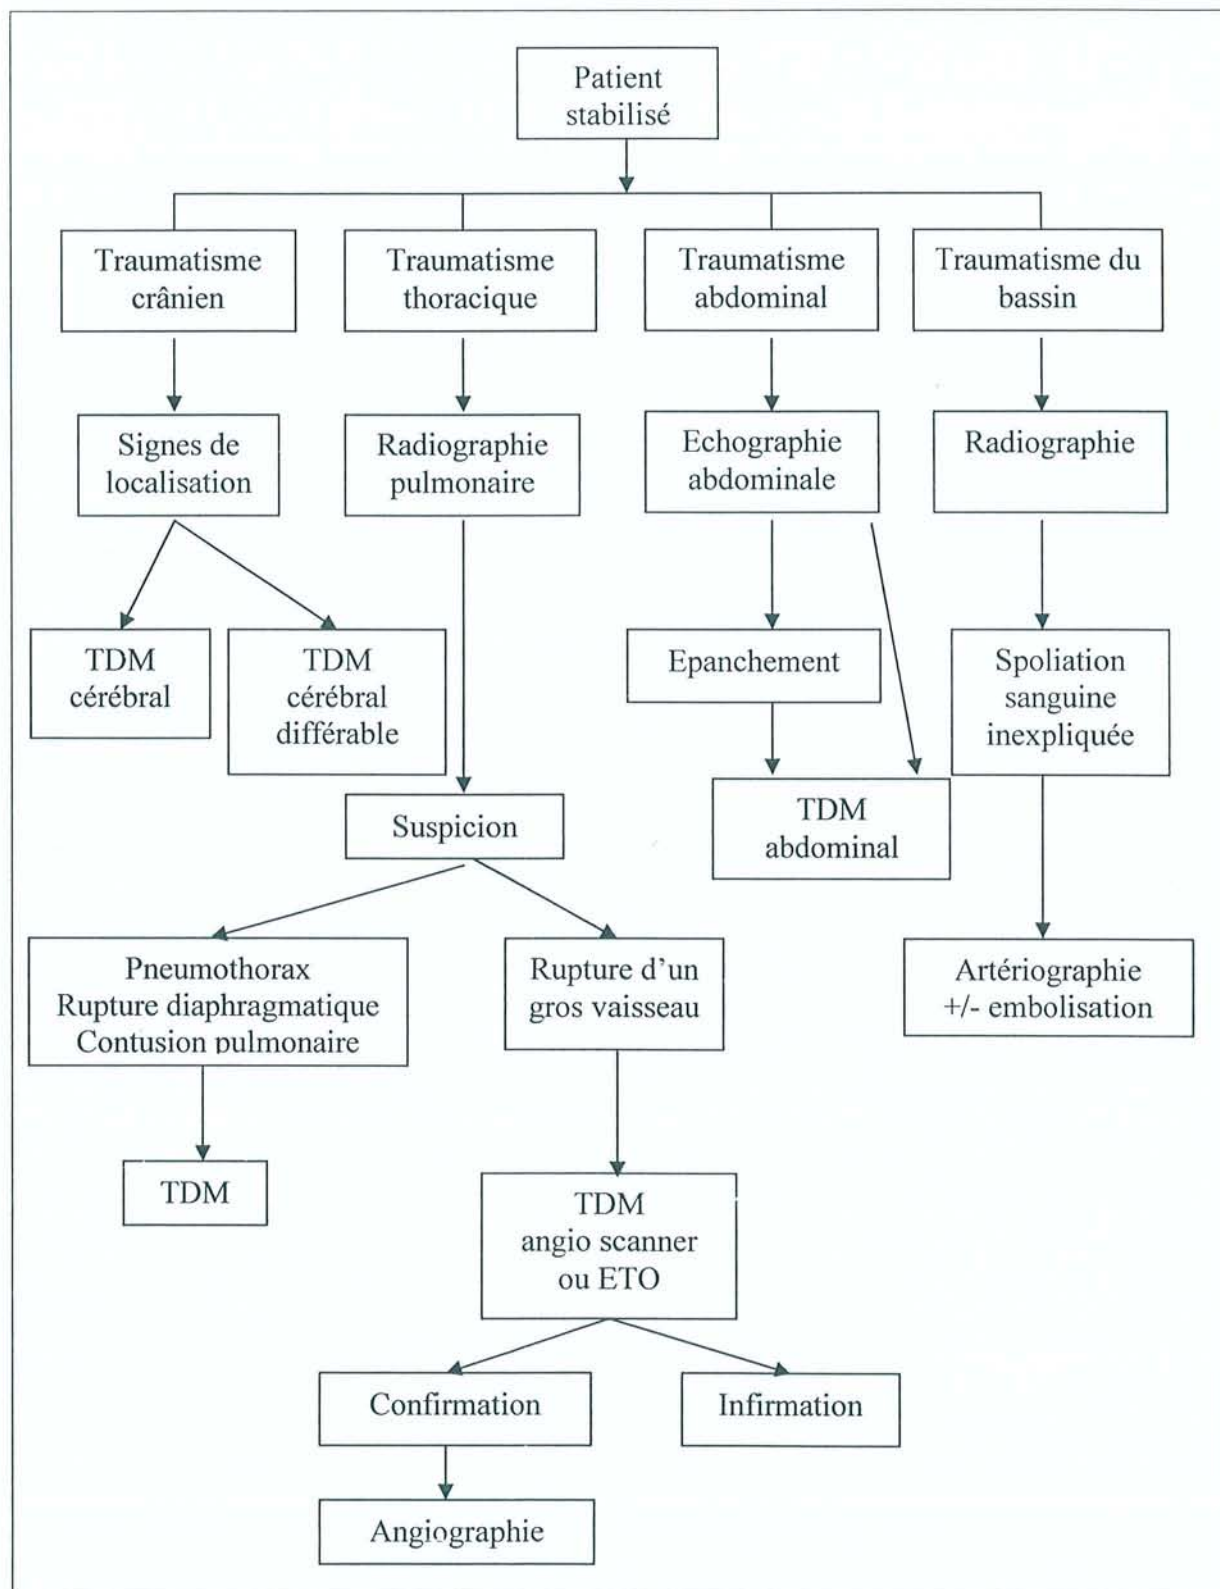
Patient stabilisé

Traumatisme crânien

Traumatisme thoracique

Traumatisme abdominal

Traumatisme du bassin

Signes de localisation

Radiographie pulmonaire

Echographie abdominale

Radiographie

TDM cérébral

TDM cérébral différable

Epanchement

Spoliation sanguine inexpliquée

TDM abdominal

Suspicion

Pneumothorax
Rupture diaphragmatique
Contusion pulmonaire

Rupture d'un gros vaisseau

Artériographie +/- embolisation

TDM

TDM angio scanner ou ETO

Confirmation

Infirmation

Angiographie